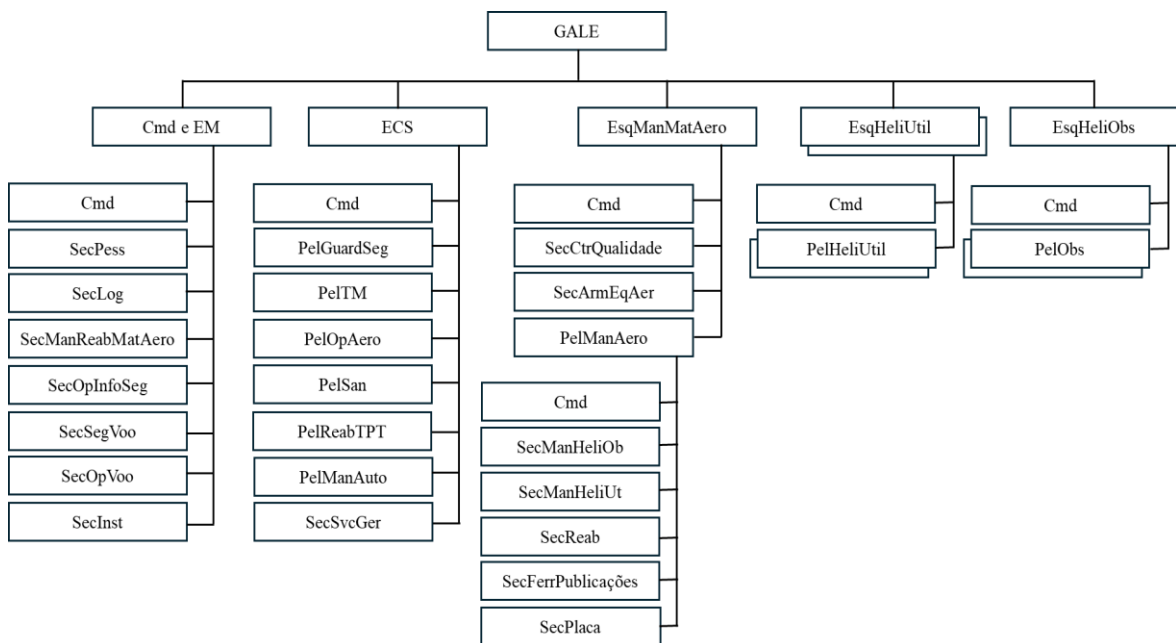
GALE

Cmd e EM

Cmd
SecPess
SecLog
SecManReabMatAero
SecOpInfoSeg
SecSegVoo
SecOpVoo
SecInst

ECS

Cmd
PelGuardSeg
PelTM
PelOpAero
PelSan
PelReabTPT
PelManAuto
SecSvcGer

EsqManMatAero

Cmd
SecCtrQualidade
SecArmEqAer
PelManAero

Cmd
SecManHeliOb
SecManHeliUt
SecReab
SecFerrPublicações
SecPlaca

EsqHeliUtil

Cmd
PelHeliUtil

EsqHeliObs

Cmd
PelObs